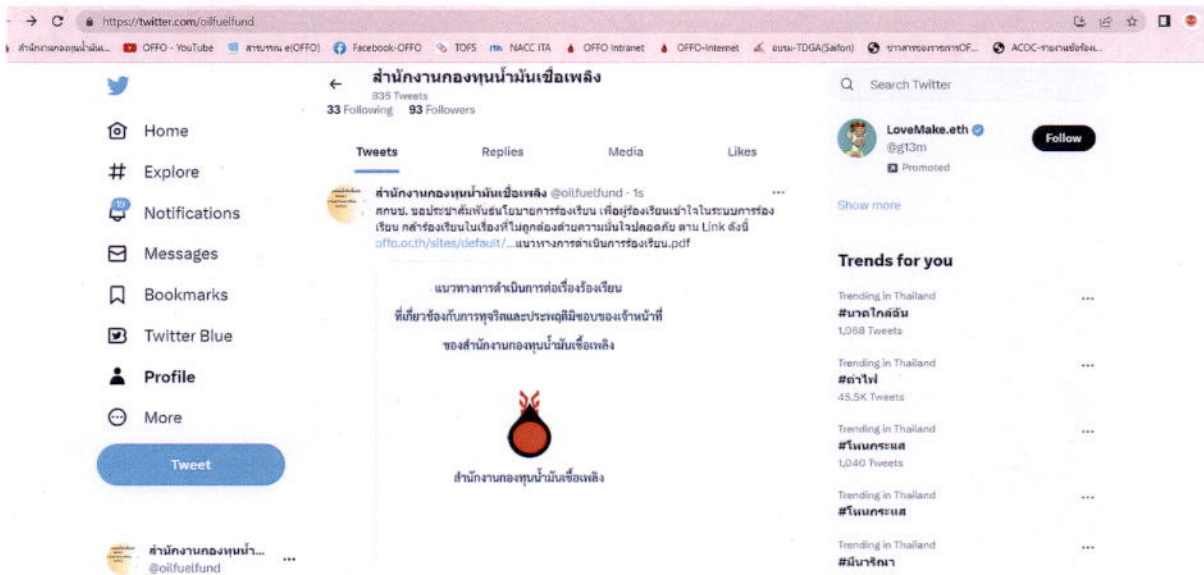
https://twitter.com/oilfuelfund

สำนักงานกองทุนน้ำมัน... OFFO - YouTube สารบรรณ e(OFFO) Facebook-OFFO TOFS NACC ITA OFFO Intranet OFFO-Internet อบรม-TDGA(Saifon) ขาวสารของการการOF... ACOC-รายงานข้อร้อง...

Home
Explore
Notifications
Messages
Bookmarks
Twitter Blue
Profile
More
Tweet

สำนักงานกองทุนน้ำ...
@oilfuelfund

สำนักงานกองทุนน้ำมันเชื้อเพลิง
835 Tweets
33 Following 93 Followers

Tweets Replies Media Likes

สำนักงานกองทุนน้ำมันเชื้อเพลิง @oilfuelfund · 1s
สกนช. ขอประชาสัมพันธ์นโยบายการร้องเรียน เพื่อผู้ร้องเรียนเข้าใจในระบบการร้องเรียน กล้าร้องเรียนในเรื่องที่ไม่ถูกต้องด้วยความมั่นใจปลอดภัย ตาม Link ดังนี้ offo.or.th/sites/default/...แนวทางการดำเนินการร้องเรียน.pdf

แนวทางการดำเนินการต่อเรื่องร้องเรียน
ที่เกี่ยวข้องกับการทุจริตและประพฤติมิชอบของเจ้าหน้าที่
ของสำนักงานกองทุนน้ำมันเชื้อเพลิง

สำนักงานกองทุนน้ำมันเชื้อเพลิง

Search Twitter

LoveMake.eth
@gt3m
Promoted
Follow

Show more

Trends for you

Trending in Thailand
#นาดใกล้ฉัน
1,068 Tweets

Trending in Thailand
#ค่าไฟ
45.5K Tweets

Trending in Thailand
#โหนกระแส
1,040 Tweets

Trending in Thailand
#โหนกระแส

Trending in Thailand
#มีนาริณา